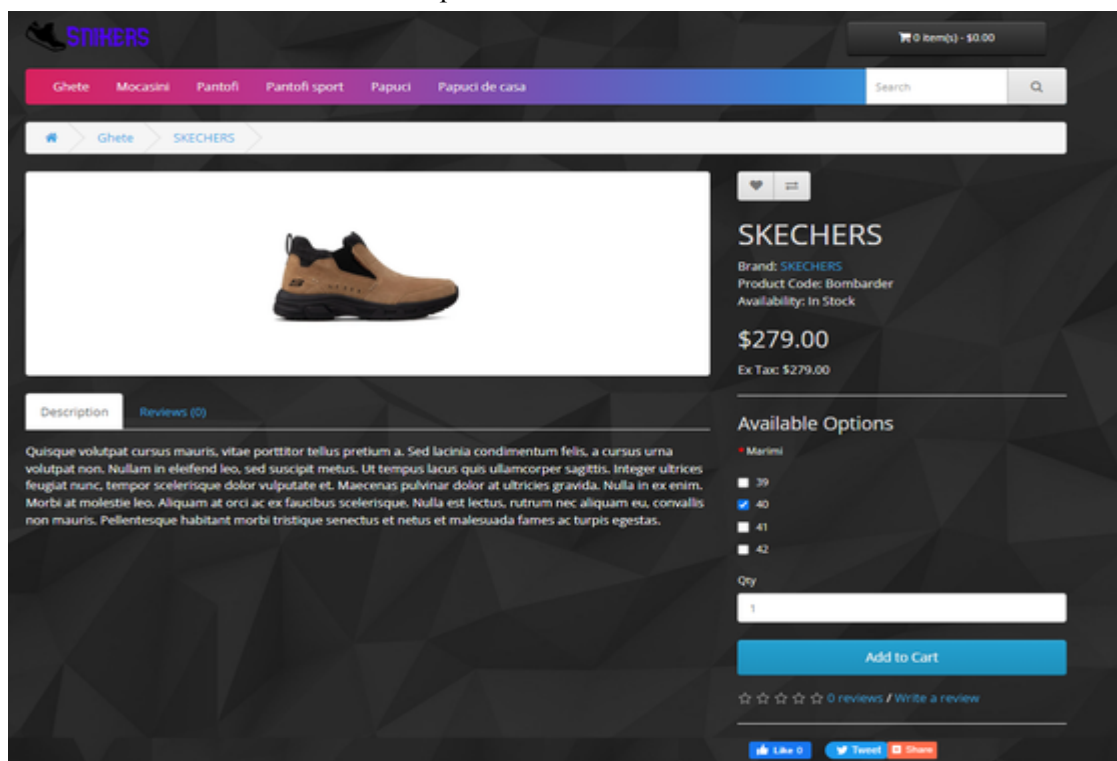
SNIKERS

0 item(s) - $0.00

Ghete Mocasini Pantofi Pantofi sport Papuci Papuci de casa

Search

Ghete SKECHERS

SKECHERS

Brand: SKECHERS
Product Code: Bombarder
Availability: In Stock

$279.00

Ex Tax: $279.00

Description Reviews (0)

Quisque volutpat cursus mauris, vitae porttitor tellus pretium a. Sed lacinia condimentum felis, a cursus urna volutpat non. Nullam in eleifend leo, sed suscipit metus. Ut tempus lacus quis ullamcorper sagittis. Integer ultrices feugiat nunc, tempor scelerisque dolor vulputate et. Maecenas pulvinar dolor at ultricies gravida. Nulla in ex enim. Morbi at molestie leo. Aliquam at orci ac ex faucibus scelerisque. Nulla est lectus, rutrum nec aliquam eu, convallis non mauris. Pellentesque habitant morbi tristique senectus et netus et malesuada fames ac turpis egestas.

Available Options

* Marimi

39
40
41
42

Qty

1

Add to Cart

0 reviews / Write a review

Like 0 Tweet Share